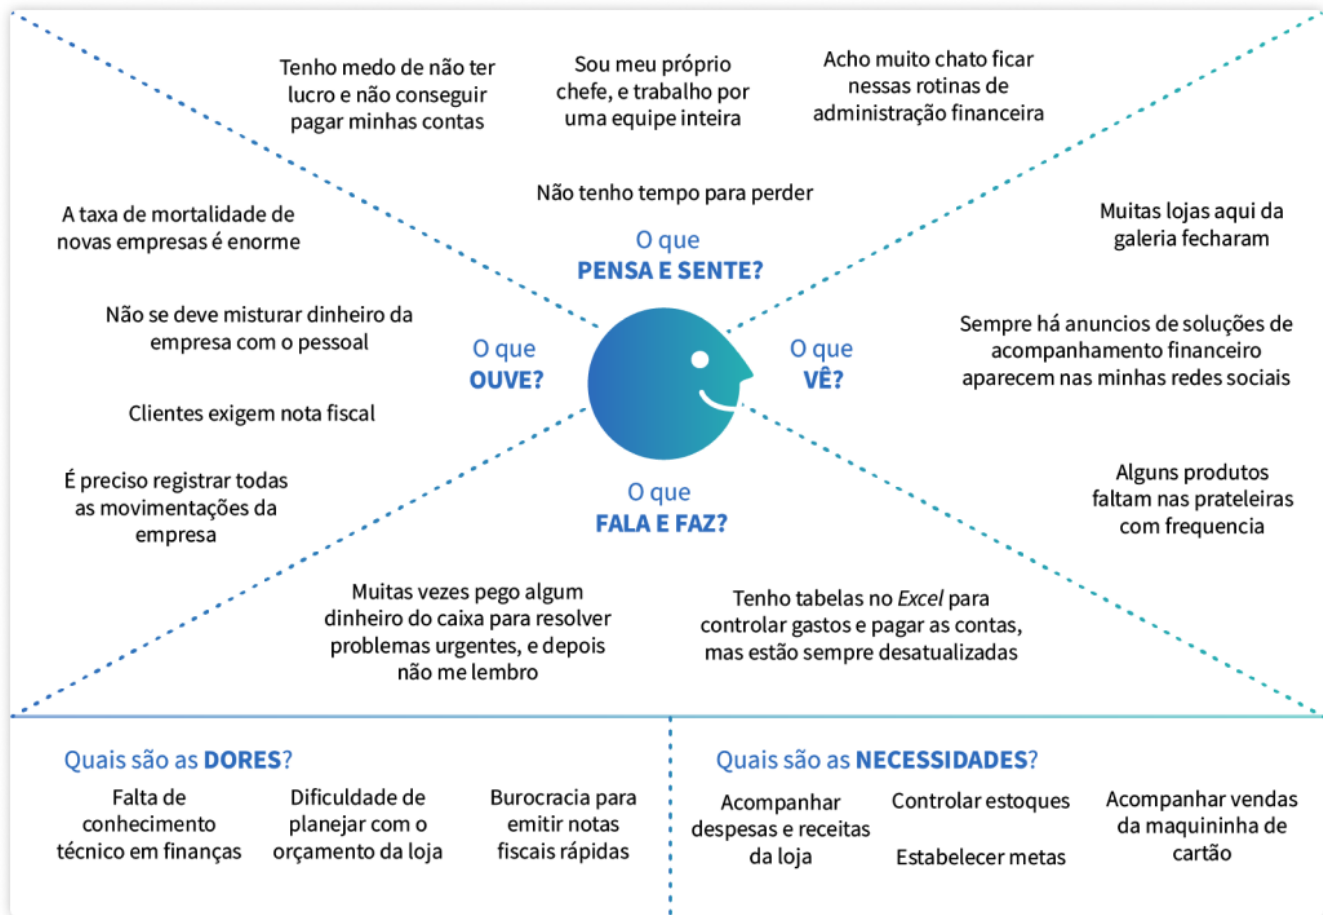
Tenho medo de não ter lucro e não conseguir pagar minhas contas

Sou meu próprio chefe, e trabalho por uma equipe inteira

Acho muito chato ficar nessas rotinas de administração financeira

Não tenho tempo para perder

O que
PENSA E SENTE?

A taxa de mortalidade de novas empresas é enorme

Não se deve misturar dinheiro da empresa com o pessoal

Clientes exigem nota fiscal

É preciso registrar todas as movimentações da empresa

O que
OUVE?

Muitas lojas aqui da galeria fecharam

Sempre há anuncios de soluções de acompanhamento financeiro aparecem nas minhas redes sociais

Alguns produtos faltam nas prateleiras com frequencia

O que
VÊ?

O que
FALA E FAZ?

Muitas vezes pego algum dinheiro do caixa para resolver problemas urgentes, e depois não me lembro

Tenho tabelas no Excel para controlar gastos e pagar as contas, mas estão sempre desatualizadas

Quais são as DORES?

Falta de conhecimento técnico em finanças

Dificuldade de planejar com o orçamento da loja

Burocracia para emitir notas fiscais rápidas

Quais são as NECESSIDADES?

Acompanhar despesas e receitas da loja

Controlar estoques

Estabelecer metas

Acompanhar vendas da maquininha de cartão